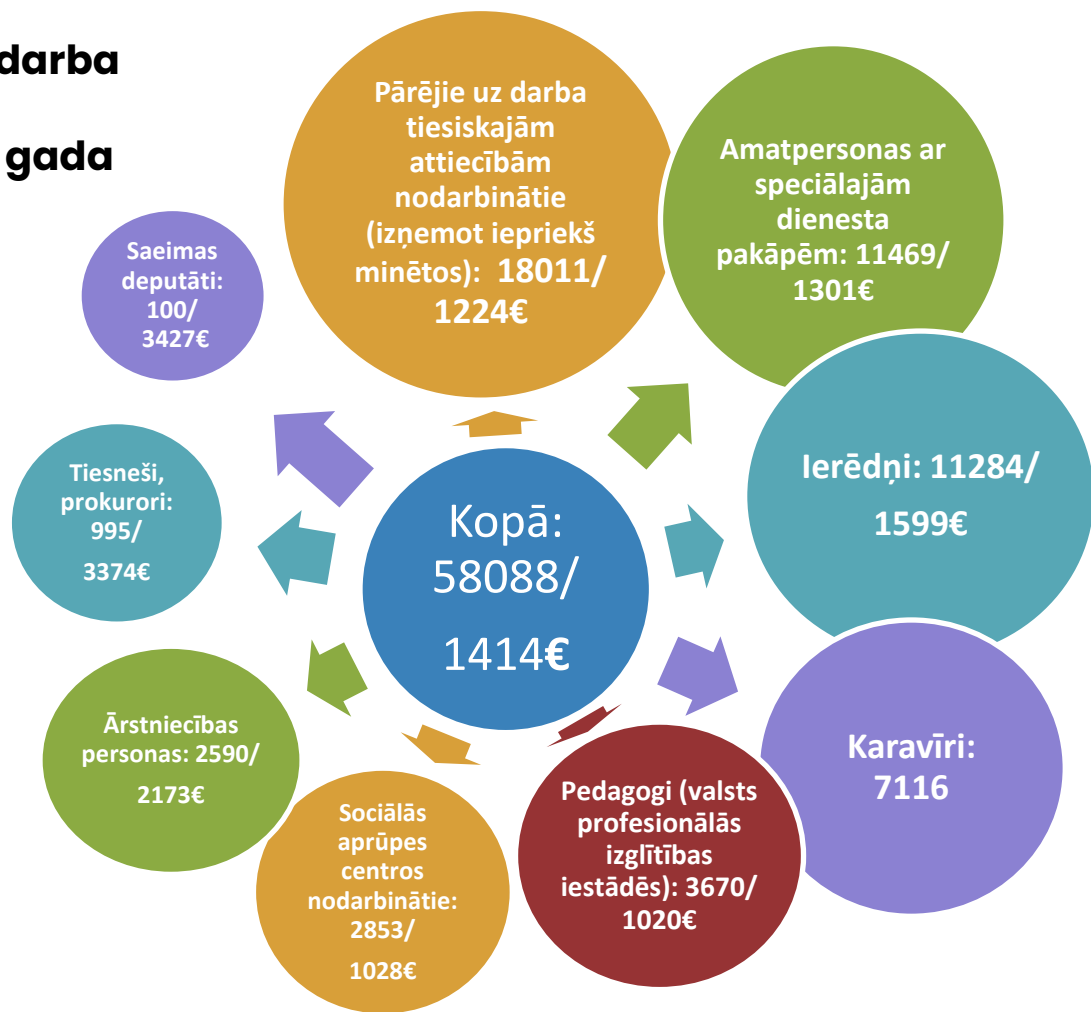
darba

gada

Pārējie uz darba tiesiskajām attiecībām nodarbinātie (izņemot iepriekš minētos): 18011/ 1224€

Amatpersonas ar speciālajām dienesta pakāpēm: 11469/ 1301€

Saeimas deputāti: 100/ 3427€

Ierēdņi: 11284/ 1599€

Tiesneši, prokurori: 995/ 3374€

Kopā: 58088/ 1414€

Karavīri: 7116

Ārstniecības personas: 2590/ 2173€

Sociālās aprūpes centros nodarbinātie: 2853/ 1028€

Pedagogi (valsts profesionālās izglītības iestādēs): 3670/ 1020€